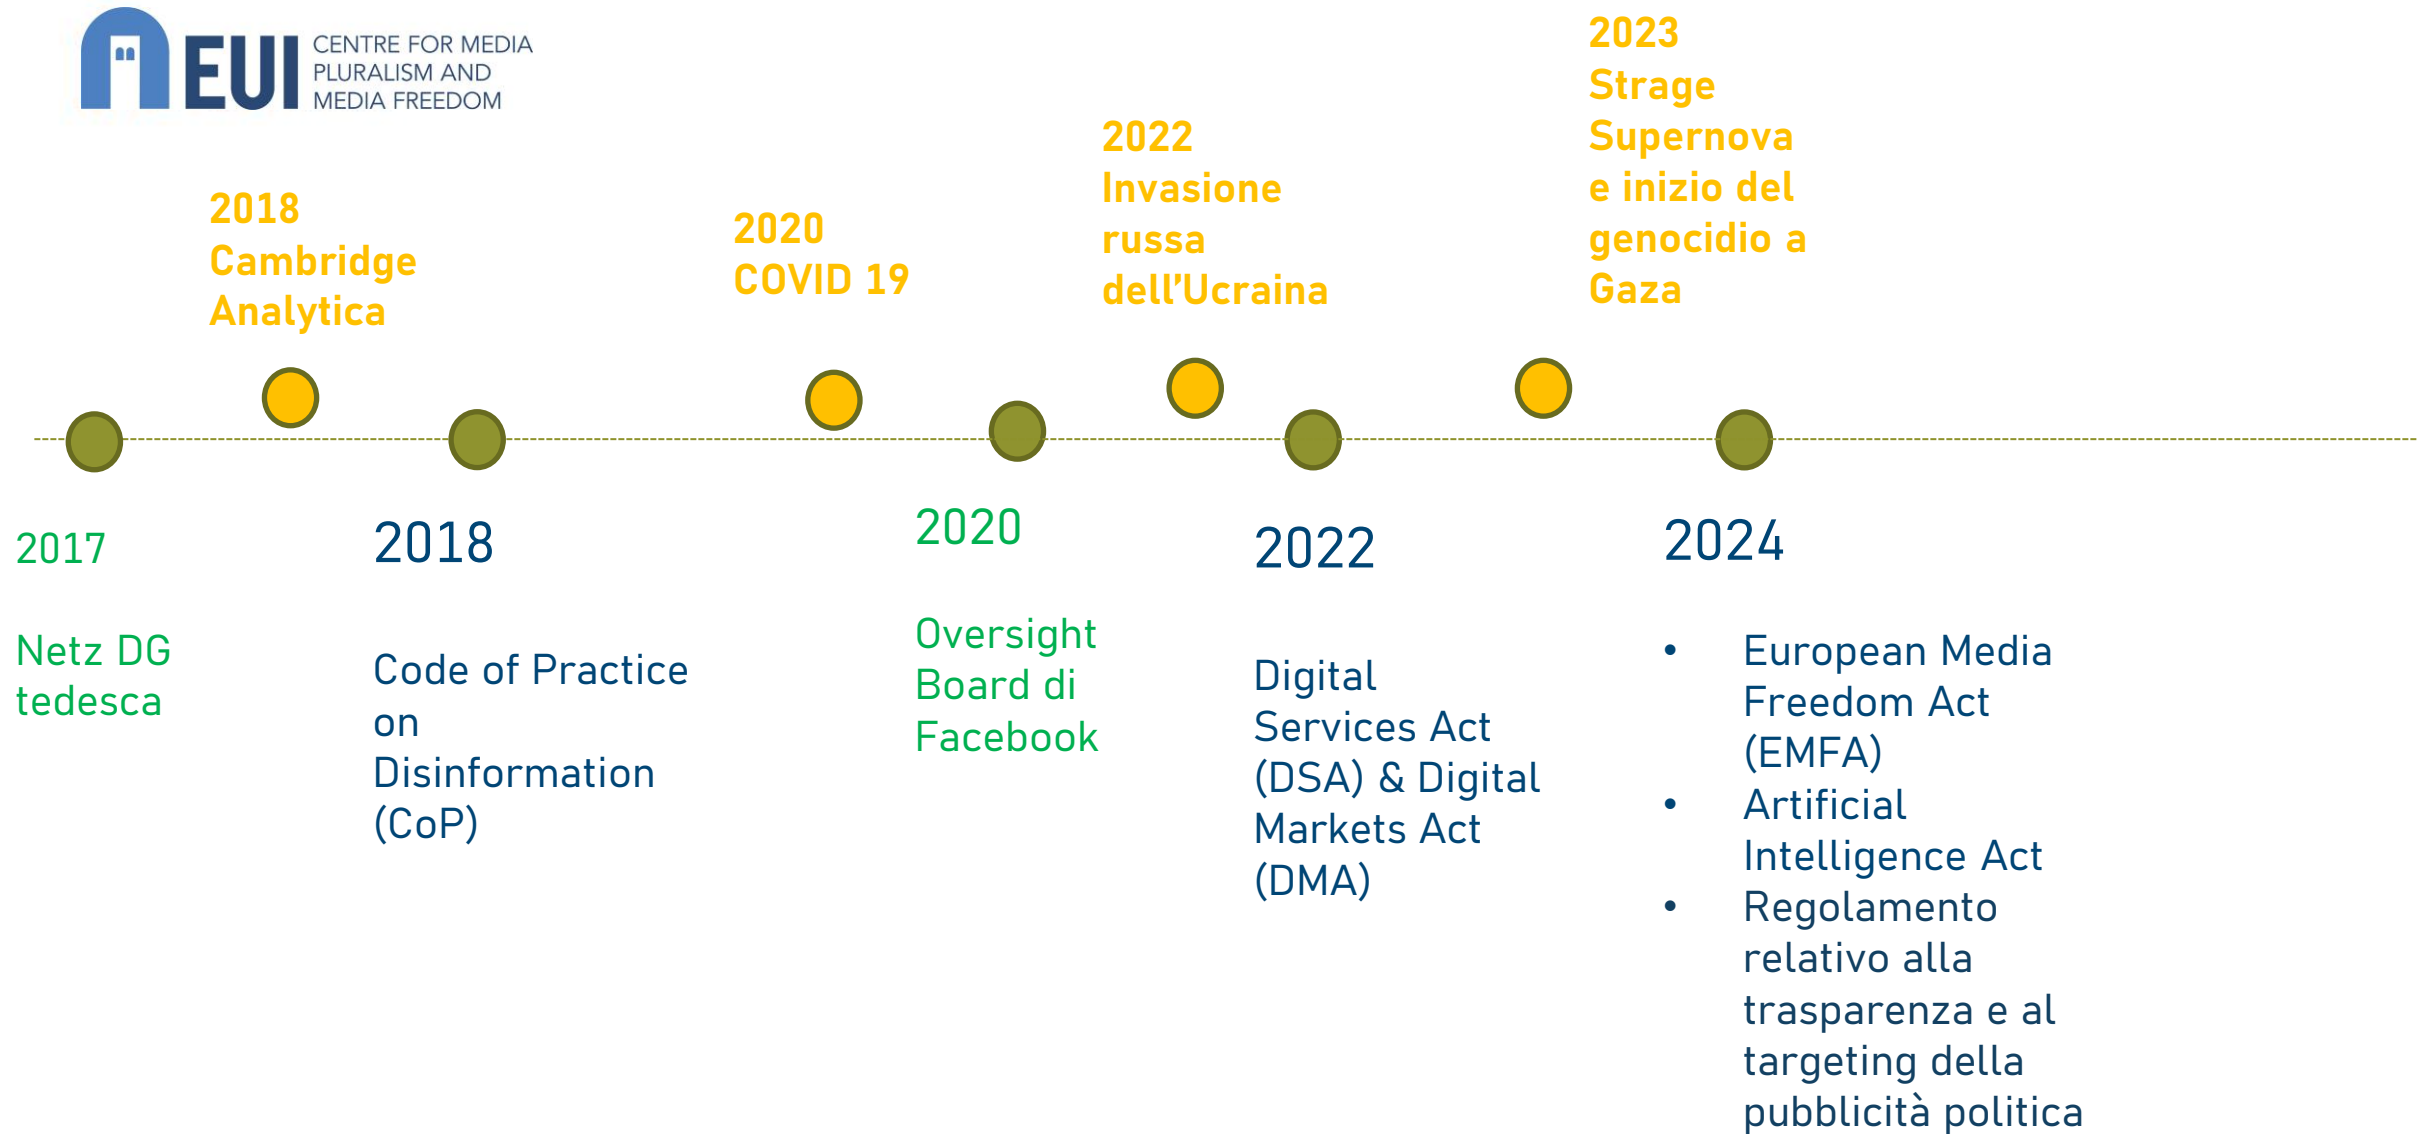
EUI CENTRE FOR MEDIA PLURALISM AND MEDIA FREEDOM

2018
Cambridge Analytica

2020
COVID 19

2022
Invasione russa dell'Ucraina

2023
Strage Supernova e inizio del genocidio a Gaza

2017

Netz DG tedesca

2018

Code of Practice on Disinformation (CoP)

2020

Oversight Board di Facebook

2022

Digital Services Act (DSA) & Digital Markets Act (DMA)

2024

- European Media Freedom Act (EMFA)
- Artificial Intelligence Act
- Regolamento relativo alla trasparenza e al targeting della pubblicità politica